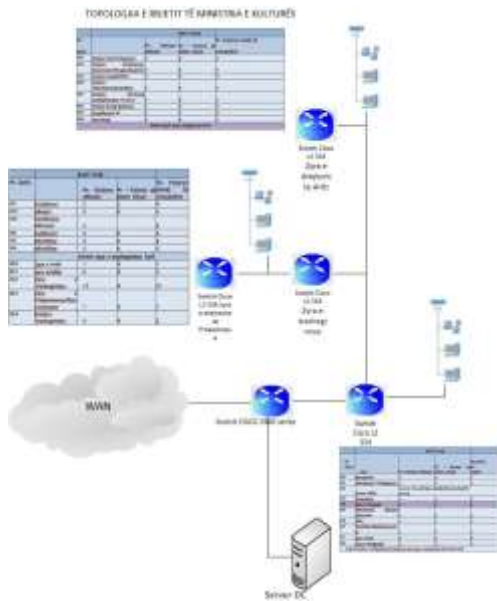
TOPOLOGJIA E RRJETIT TË MINISTRIA E KULTURËS

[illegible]

Switch Cisco L3 SG4 Zona e Arkivave 1a Ardit

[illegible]

Switch Cisco L3 SG4 rrjet e shërbimeve të Prokurimeve

Switch Cisco L3 SG4 Zona e trashëgimi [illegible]

WAN

Switch CISCO 3560 series

Switch Cisco L3 SG4

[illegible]

Server DC